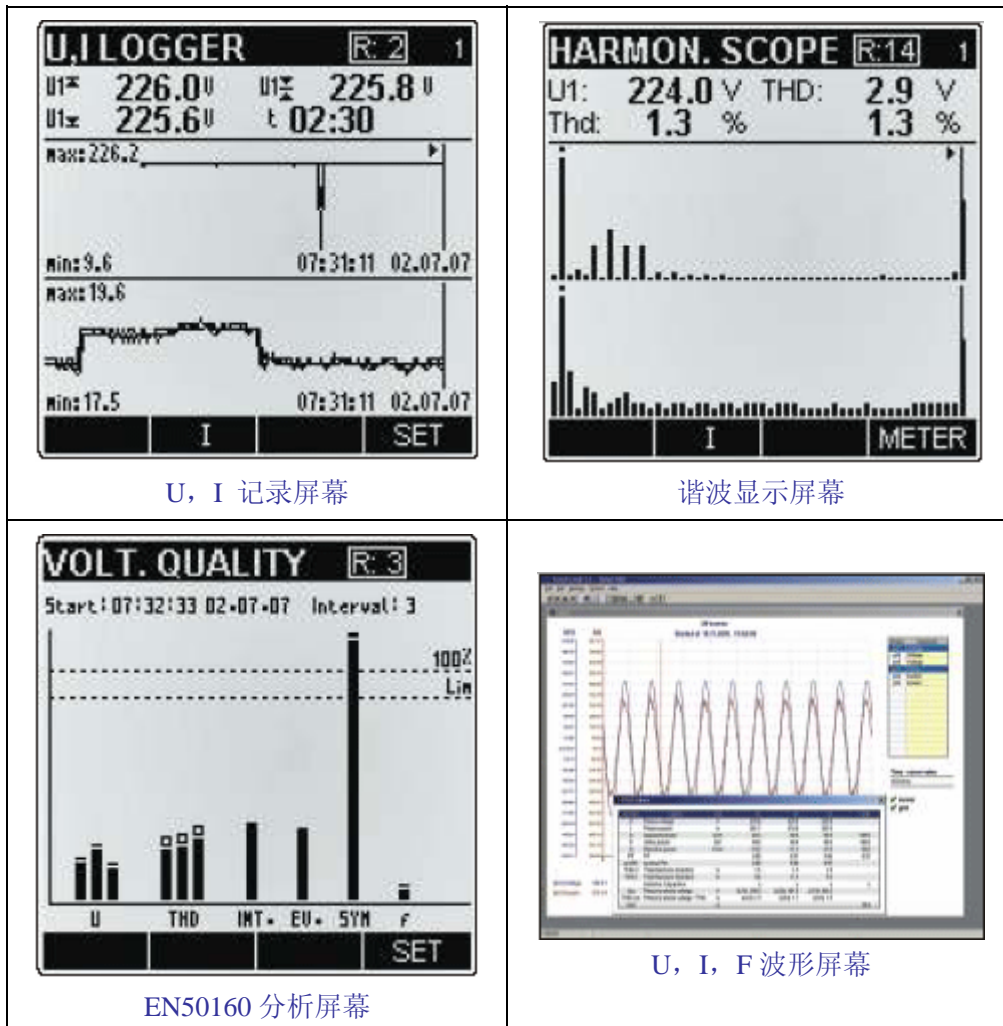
U,I LOGGER R: 2 1
U1 226.0 V U1 225.8 V
U1 225.6 V t 02:30
max: 226.2
min: 9.6 07:31:11 02.07.07
max: 19.6
min: 17.5 07:31:11 02.07.07
I SET

U，I 记录屏幕

HARMON. SCOPE R:14 1
U1: 224.0 V THD: 2.9 V
Thd: 1.3 % 1.3 %
I METER

谐波显示屏幕

VOLT. QUALITY R: 3
Start: 07:32:33 02-07-07 Interval: 3
100%
Lim
U THD INT. EV. SYM f
SET

EN50160 分析屏幕

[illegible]

U，I，F 波形屏幕